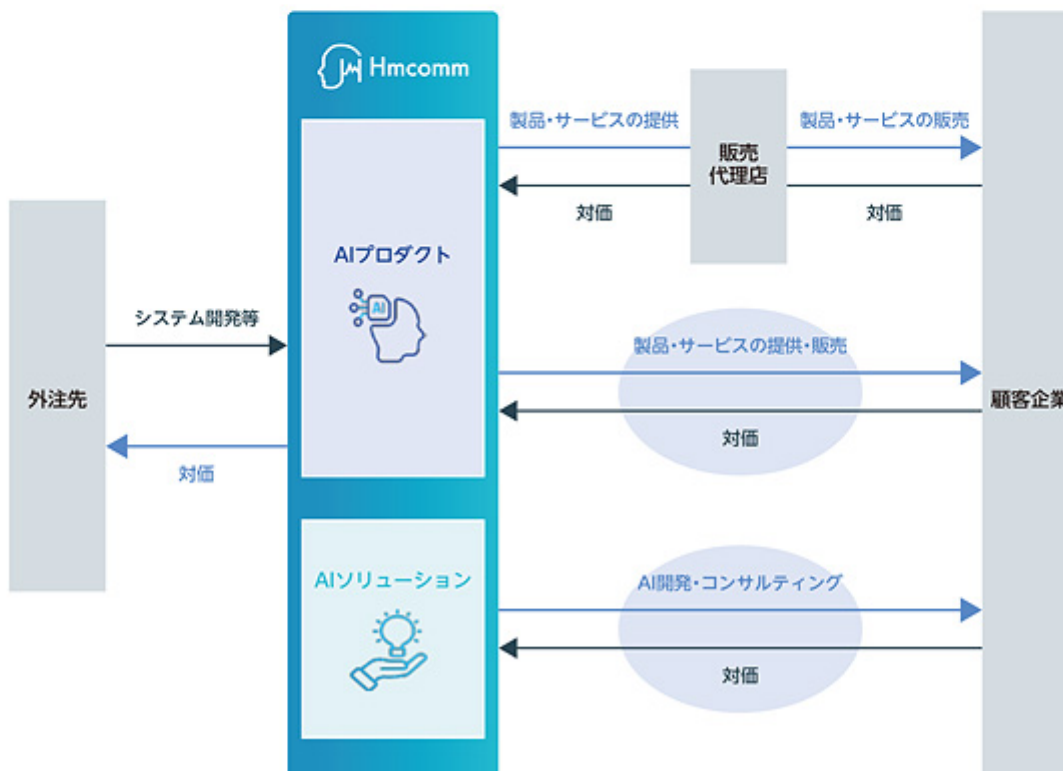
Hmcomm

製品・サービスの提供

販売代理店

製品・サービスの販売

対価

対価

AIプロダクト

AI

システム開発等

外注先

対価

製品・サービスの提供・販売

対価

顧客企業

AIソリューション

AI開発・コンサルティング

対価